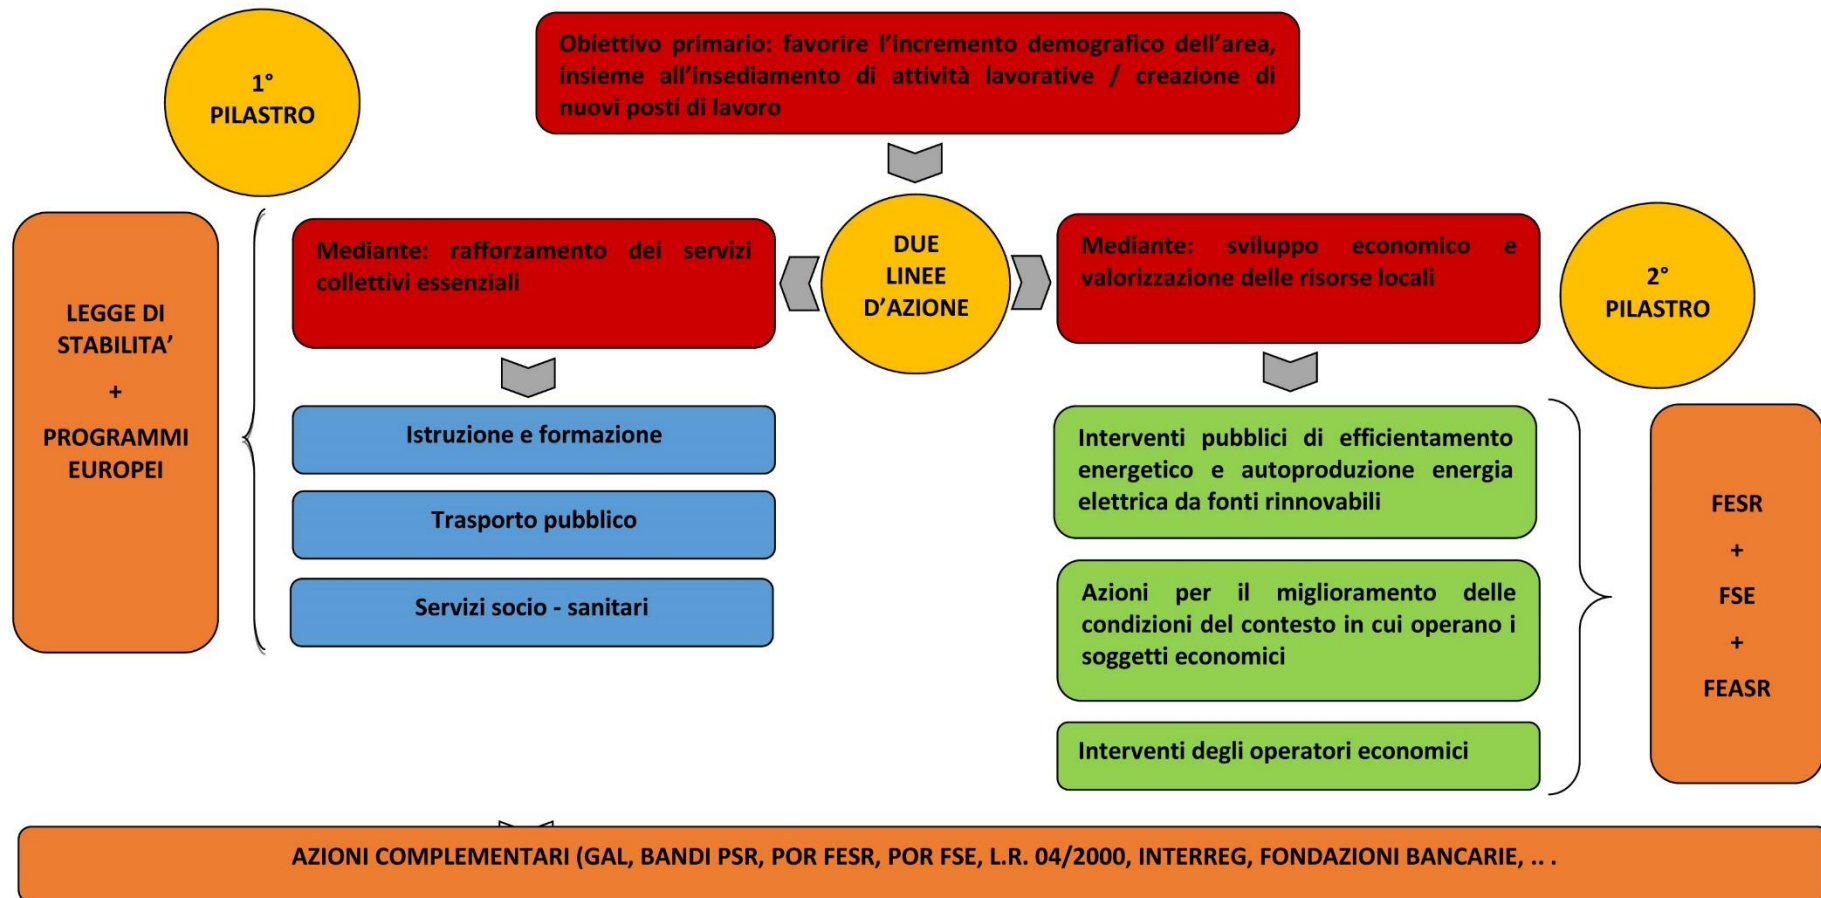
1° PILASTRO

Obiettivo primario: favorire l'incremento demografico dell'area, insieme all'insediamento di attività lavorative / creazione di nuovi posti di lavoro

LEGGE DI STABILITA'
+
PROGRAMMI EUROPEI

Mediante: rafforzamento dei servizi collettivi essenziali

DUE LINEE D'AZIONE

Mediante: sviluppo economico e valorizzazione delle risorse locali

2° PILASTRO

Istruzione e formazione

Trasporto pubblico

Servizi socio - sanitari

Interventi pubblici di efficientamento energetico e autoproduzione energia elettrica da fonti rinnovabili

Azioni per il miglioramento delle condizioni del contesto in cui operano i soggetti economici

Interventi degli operatori economici

FESR
+
FSE
+
FEASR

AZIONI COMPLEMENTARI (GAL, BANDI PSR, POR FESR, POR FSE, L.R. 04/2000, INTERREG, FONDAZIONI BANCARIE, .. .